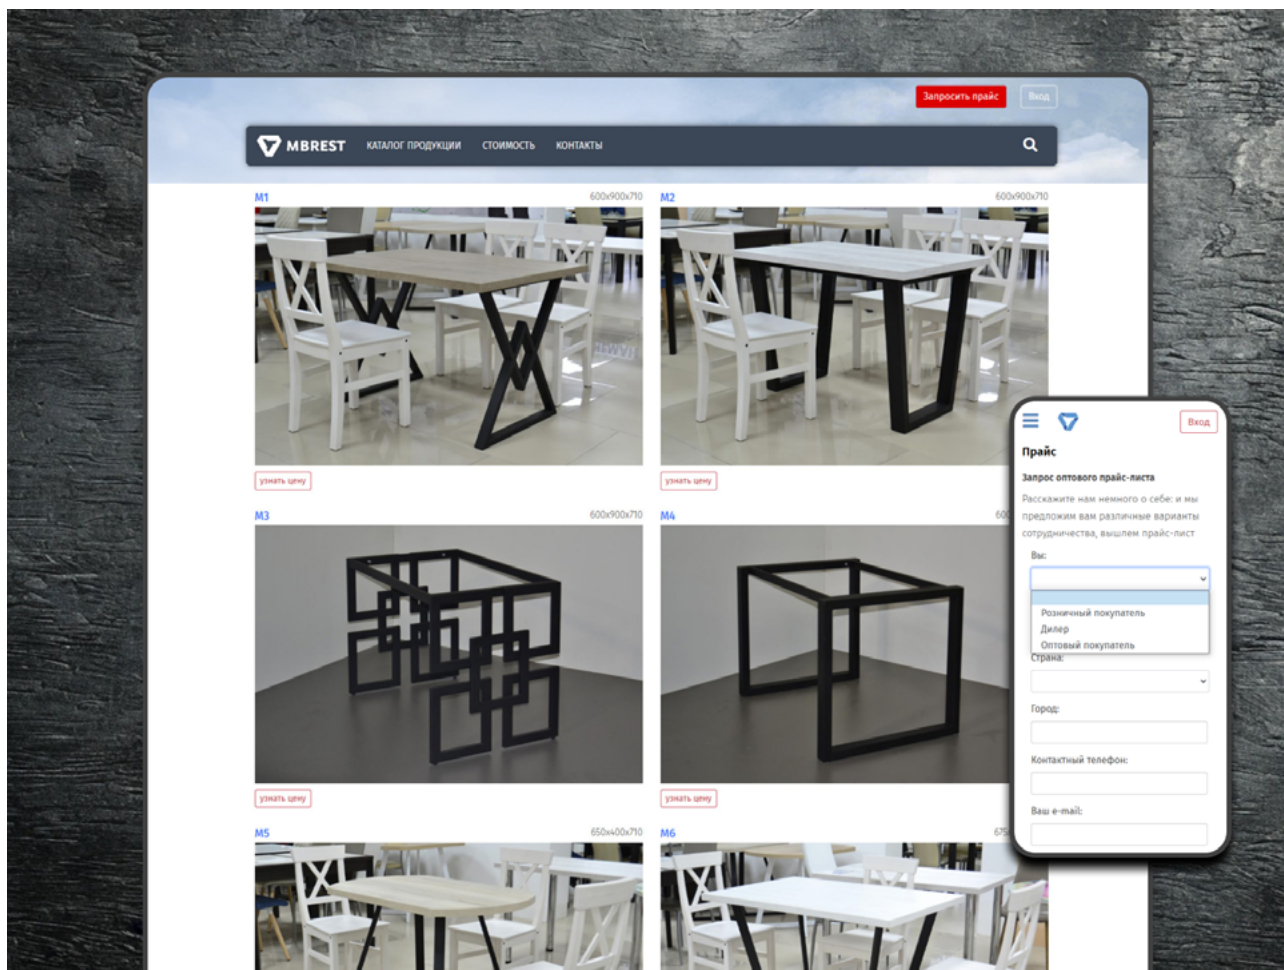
Запросить прайс
Вход

MBREST
КАТАЛОГ ПРОДУКЦИИ
СТОИМОСТЬ
КОНТАКТЫ

M1
600x900x710
узнать цену

M2
600x900x710
узнать цену

M3
600x900x710
узнать цену

M4
60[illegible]
узнать цену

M5
650x400x710

M6
675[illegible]

Вход
Прайс
Запрос оптового прайс-листа
Расскажите нам немного о себе: и мы предложим вам различные варианты сотрудничества, вышлем прайс-лист
Вы:
Розничный покупатель
Дилер
Оптовый покупатель
Страна:
Город:
Контактный телефон:
Ваш e-mail: